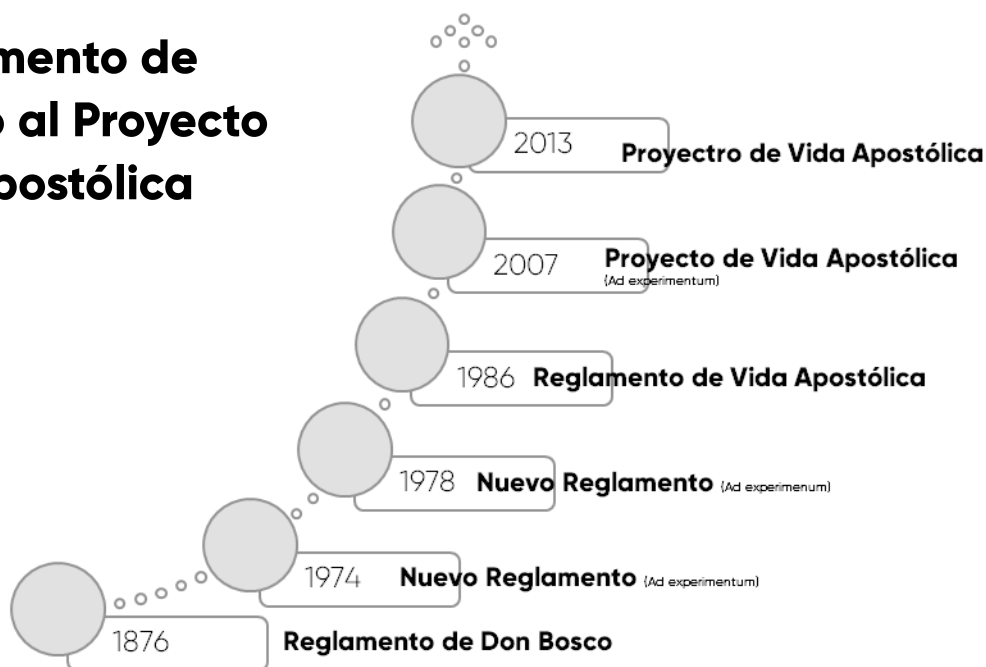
mento de
o al Proyecto
postólica

2013 Proyectro de Vida Apostólica

2007 Proyecto de Vida Apostólica (Ad experimentum)

1986 Reglamento de Vida Apostólica

1978 Nuevo Reglamento (Ad experimenum)

1974 Nuevo Reglamento (Ad experimentum)

1876 Reglamento de Don Bosco